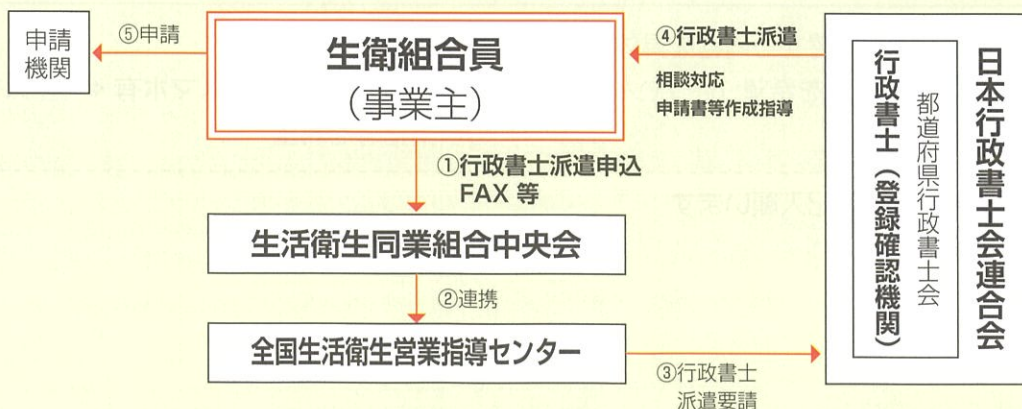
申請機関

⑤申請

生衛組合員
（事業主）

④行政書士派遣

相談対応
申請書等作成指導

①行政書士派遣申込
FAX 等

生活衛生同業組合中央会

②連携

全国生活衛生営業指導センター

③行政書士
派遣要請

日本行政書士会連合会

都道府県行政書士会

行政書士（登録確認機関）